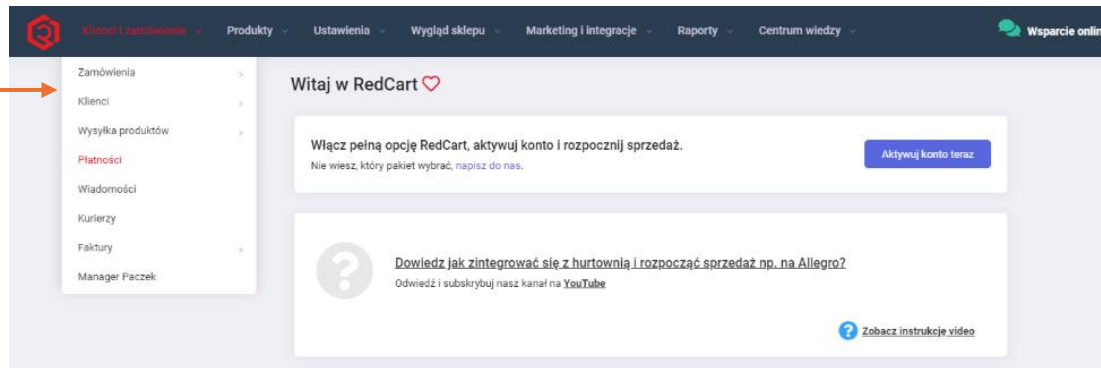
Klienci i zamówienia Produkty Ustawienia Wygląd sklepu Marketing i integracje Raporty Centrum wiedzy Wsparcie onlin

Zamówienia
Klienci
Wysyłka produktów
Płatności
Wiadomości
Kurierzy
Faktury
Manager Paczek

Witaj w RedCart

Włącz pełną opcję RedCart, aktywuj konto i rozpocznij sprzedaż.
Nie wiesz, który pakiet wybrać, napisz do nas.

Aktywuj konto teraz

Dowiedz jak zintegrować się z hurtownią i rozpocząć sprzedaż np. na Allegro?
Odwiedź i subskrybuj nasz kanał na YouTube

Zobacz instrukcje video